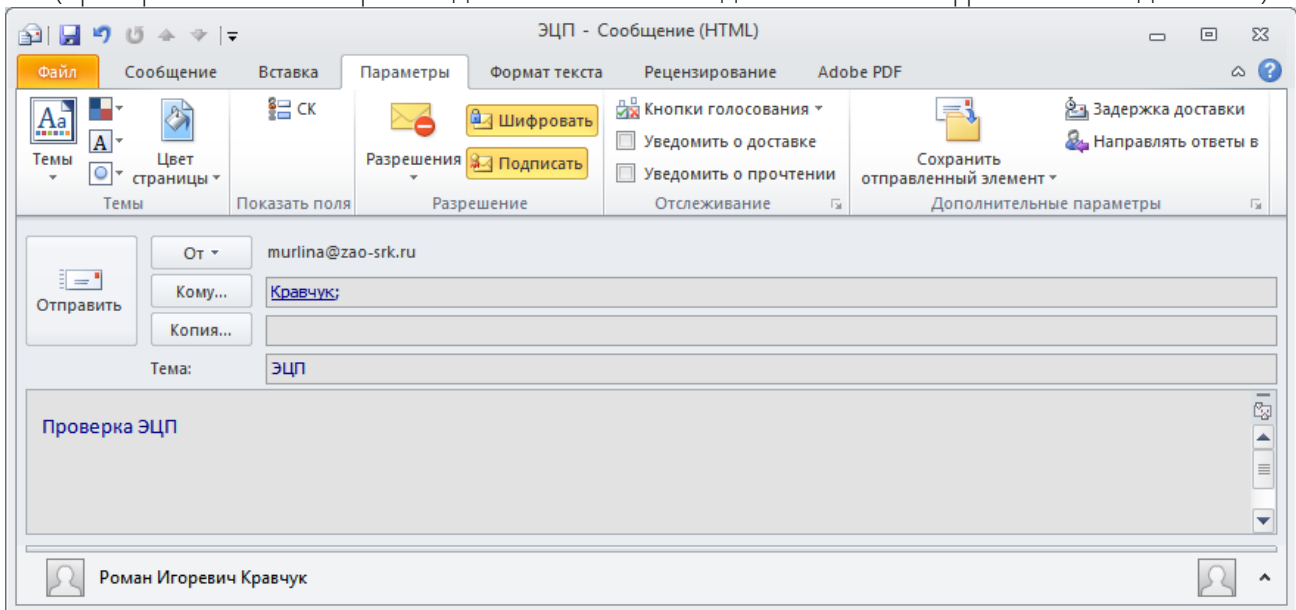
ЭЦП - Сообщение (HTML)

Файл Сообщение Вставка Параметры Формат текста Рецензирование Adobe PDF

Темы
Цвет страницы
Темы

СК
Показать поля

Разрешения
Шифровать
Подписать
Разрешение

Кнопки голосования
Уведомить о доставке
Уведомить о прочтении
Отслеживание

Сохранить отправленный элемент
Задержка доставки
Направлять ответы в
Дополнительные параметры

Отправить
От
murlina@zao-srk.ru
Кому...
Кравчук;
Копия...
Тема:
ЭЦП

Проверка ЭЦП

Роман Игоревич Кравчук